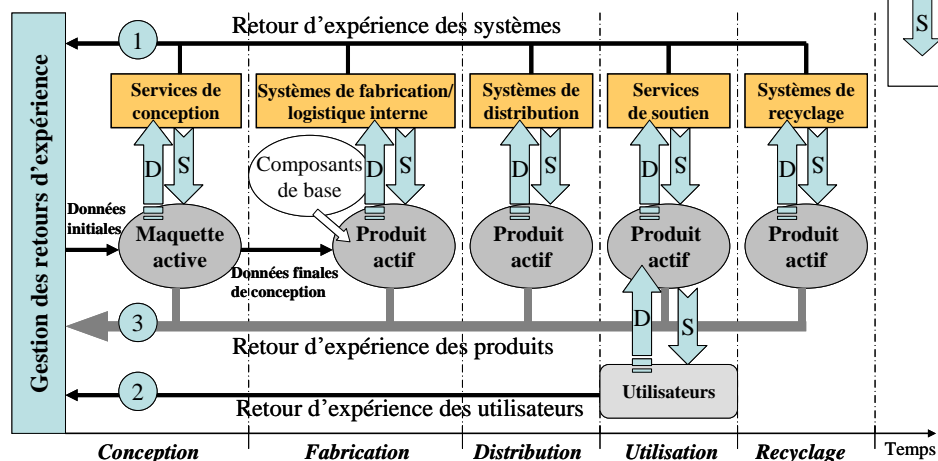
Gestion des retours d'expérience

1

Retour d'expérience des systèmes

S

Services de conception

Systèmes de fabrication/ logistique interne

Systèmes de distribution

Services de soutien

Systèmes de recyclage

D S

D S

D S

D S

D S

Composants de base

Données initiales

Maquette active

Produit actif

Produit actif

Produit actif

Produit actif

Données finales de conception

D S

3

Retour d'expérience des produits

2

Utilisateurs

Retour d'expérience des utilisateurs

Conception

Fabrication

Distribution

Utilisation

Recyclage

Temps